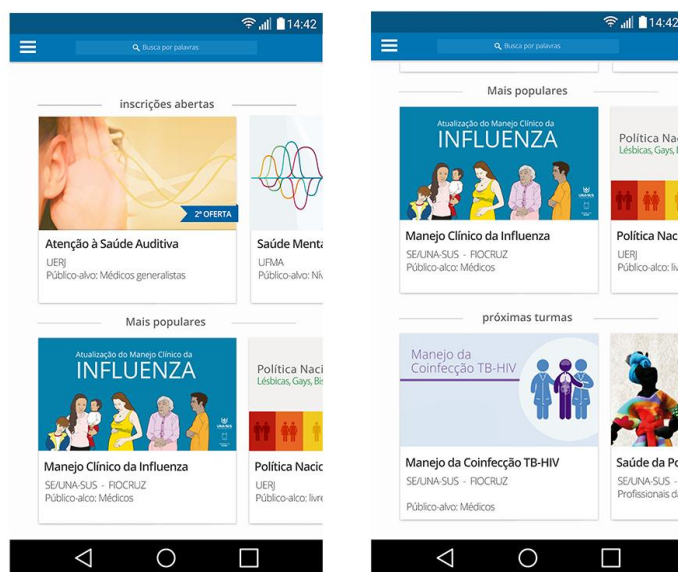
14:42

Busca por palavras

inscrições abertas

2ª OFERTA

Atenção à Saúde Auditiva
UERJ
Público-alvo: Médicos generalistas

Saúde Menta
UFMA
Público-alvo: Ní

Mais populares

Atualização do Manejo Clínico da
INFLUENZA

Manejo Clínico da Influenza
SE/UNA-SUS - FIOCRUZ
Público-alco: Médicos

Política Naci
Lésbicas, Gays, Bis

Política Nacio
UERJ
Público-alco: livre

14:42

Busca por palavras

Mais populares

Atualização do Manejo Clínico da
INFLUENZA

Manejo Clínico da Influenza
SE/UNA-SUS - FIOCRUZ
Público-alco: Médicos

Política Nac
Lésbicas, Gays, I

Política Nac
UERJ
Público-alco: liv

próximas turmas

Manejo da
Coinfecção TB-HIV

Manejo da Coinfecção TB-HIV
SE/UNA-SUS - FIOCRUZ
Público-alvo: Médicos

Saúde da Po
SE/UNA-SUS -
Profissionais da